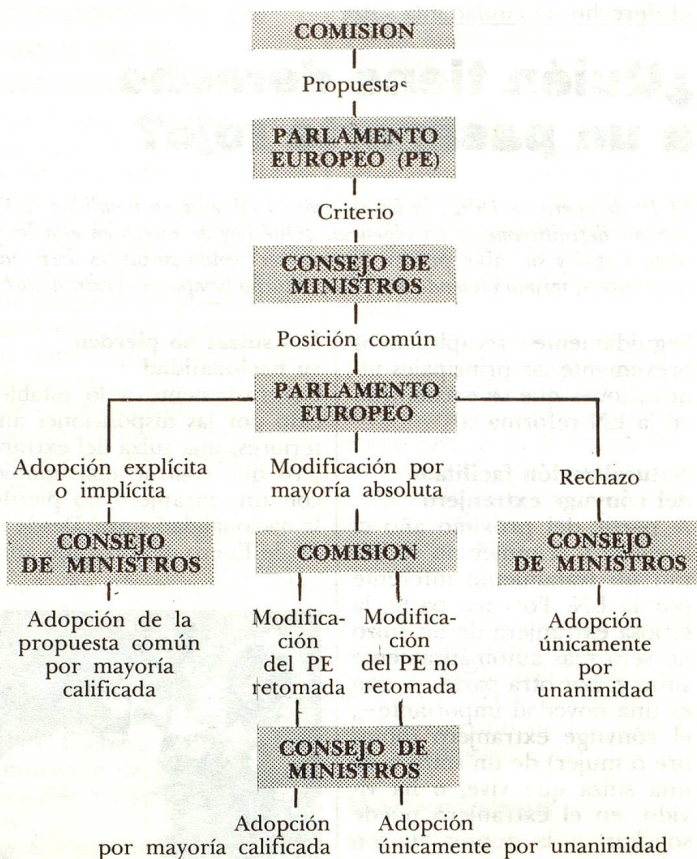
COMISION

Propuesta

PARLAMENTO EUROPEO (PE)

Criterio

CONSEJO DE MINISTROS

Posición común

PARLAMENTO EUROPEO

Adopción explícita o implícita

Modificación por mayoría absoluta

Rechazo

CONSEJO DE MINISTROS

COMISION

CONSEJO DE MINISTROS

Adopción de la propuesta común por mayoría calificada

Modificación del PE retomada

Modificación del PE no retomada

Adopción únicamente por unanimidad

CONSEJO DE MINISTROS

Adopción por mayoría calificada

Adopción únicamente por unanimidad